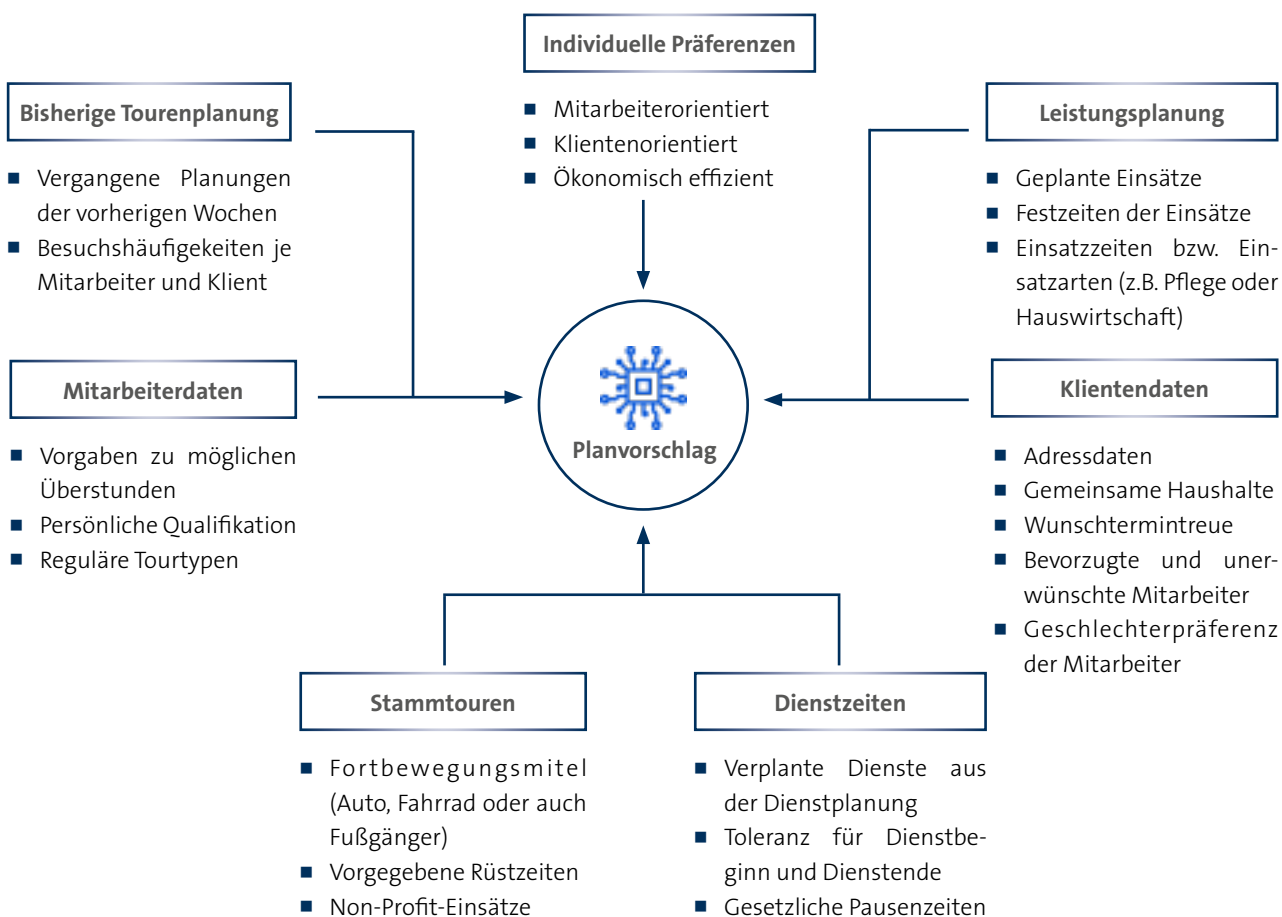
Individuelle Präferenzen

- Mitarbeiterorientiert
- Klientenorientiert
- Ökonomisch effizient

Bisherige Tourenplanung

- Vergangene Planungen der vorherigen Wochen
- Besuchshäufigekeiten je Mitarbeiter und Klient

Leistungsplanung

- Geplante Einsätze
- Festzeiten der Einsätze
- Einsatzzeiten bzw. Einsatzarten (z.B. Pflege oder Hauswirtschaft)

Mitarbeiterdaten

- Vorgaben zu möglichen Überstunden
- Persönliche Qualifikation
- Reguläre Tourtypen

Planvorschlag

Klientendaten

- Adressdaten
- Gemeinsame Haushalte
- Wunschtermintreue
- Bevorzugte und unerwünschte Mitarbeiter
- Geschlechterpräferenz der Mitarbeiter

Stammtouren

- Fortbewegungsmitel (Auto, Fahrrad oder auch Fußgänger)
- Vorgegebene Rüstzeiten
- Non-Profit-Einsätze

Dienstzeiten

- Verplante Dienste aus der Dienstplanung
- Toleranz für Dienstbeginn und Dienstende
- Gesetzliche Pausenzeiten